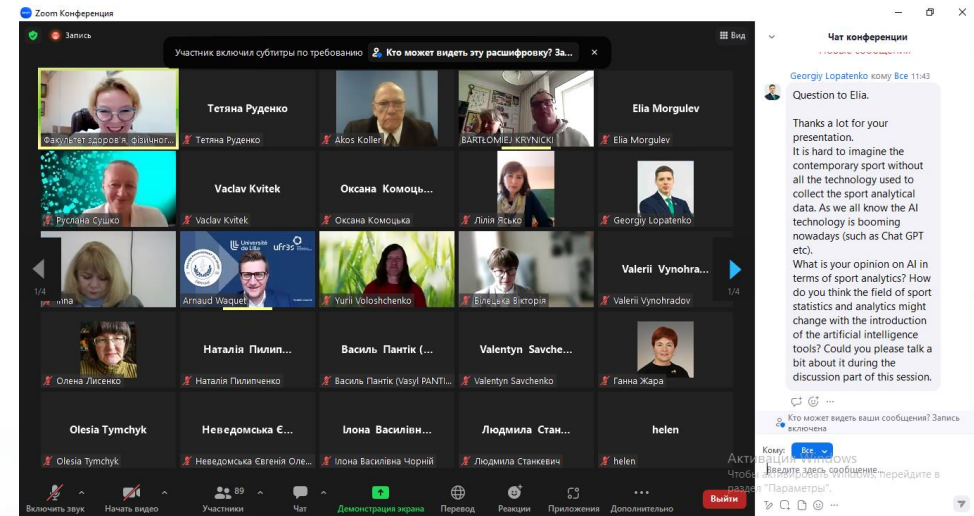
Zoom Конференция

Запись

Участник включил субтитры по требованию

Кто может видеть эту расшифровку? За...

Вид

Чат конференции

Новые сообщения

Факультет здоров'я, фізичног...

Тетяна Руденко

Тетяна Руденко

Akos Koller

BARTŁOMIEJ KRYNICKI

Elia Morgulev

Elia Morgulev

Руслана Сушко

Vaclav Kvitek

Vaclav Kvitek

Оксана Комоць...

Оксана Комоцька

Лілія Ясько

Georgiy Lopatenko

1/4

...ina

Université de Lille ufr3s

Arnaud Waquet

Yurii Voloshchenko

Вілецька Вікторія

Valerii Vynohra...

Valerii Vynohradov

1/4

Олена Лисенко

Наталія Пилип...

Наталія Пилипченко

Василь Пантік (...

Василь Пантік (Vasyl PANTI...

Valentyn Savche...

Valentyn Savchenko

Ганна Жара

Olesia Tymchyk

Olesia Tymchyk

Неведомська Є...

Неведомська Євгенія Оле...

Ілона Василівн...

Ілона Василівна Чорній

Людмила Стан...

Людмила Станкевич

helen

helen

Georgiy Lopatenko кому Все 11:43

Question to Elia.

Thanks a lot for your presentation.
It is hard to imagine the contemporary sport without all the technology used to collect the sport analytical data. As we all know the AI technology is booming nowadays (such as Chat GPT etc).
What is your opinion on AI in terms of sport analytics? How do you think the field of sport statistics and analytics might change with the introduction of the artificial intelligence tools? Could you please talk a bit about it during the discussion part of this session.

Кто может видеть ваши сообщения? Запись включена

Кому: Все

Введите здесь сообщение...

Активация Windows
Чтобы активировать Windows, перейдите в раздел "Параметры".

Включить звук

Начать видео

89 Участники

Чат

Демонстрация экрана

Перевод

Реакции

Приложения

Дополнительно

Выйти